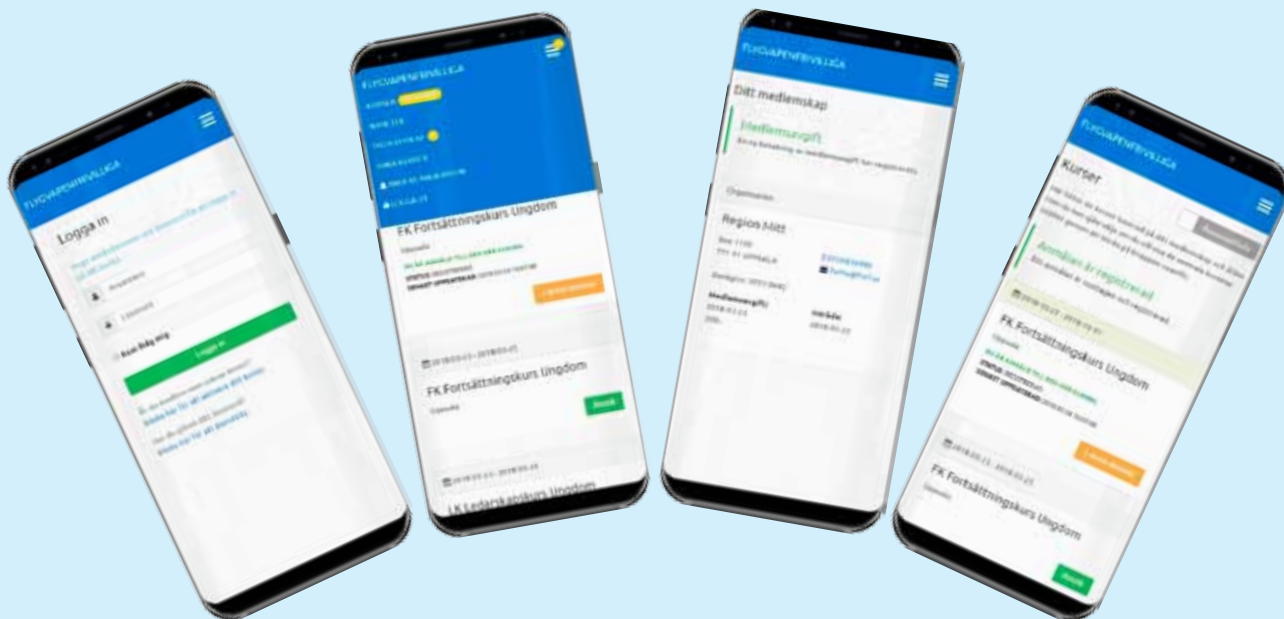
FLYGVAPENFRIVILLIGA

Logga in

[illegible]

Användarnamn

Lösenord

Kom ihåg mig

Logga in

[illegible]

FLYGVAPENFRIVILLIGA

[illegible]

FK Fortsättningskurs Ungdom

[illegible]

FK Fortsättningskurs Ungdom

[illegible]

FK Ledarskapskurs Ungdom

FLYGVAPENFRIVILLIGA

Ditt medlemskap

Medlemsavgift

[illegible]

Regios Mitt

Medlemsavgift

FLYGVAPENFRIVILLIGA

Kurser

Anmälan är registrerad

FK Fortsättningskurs Ungdom

FK Fortsättningskurs Ungdom